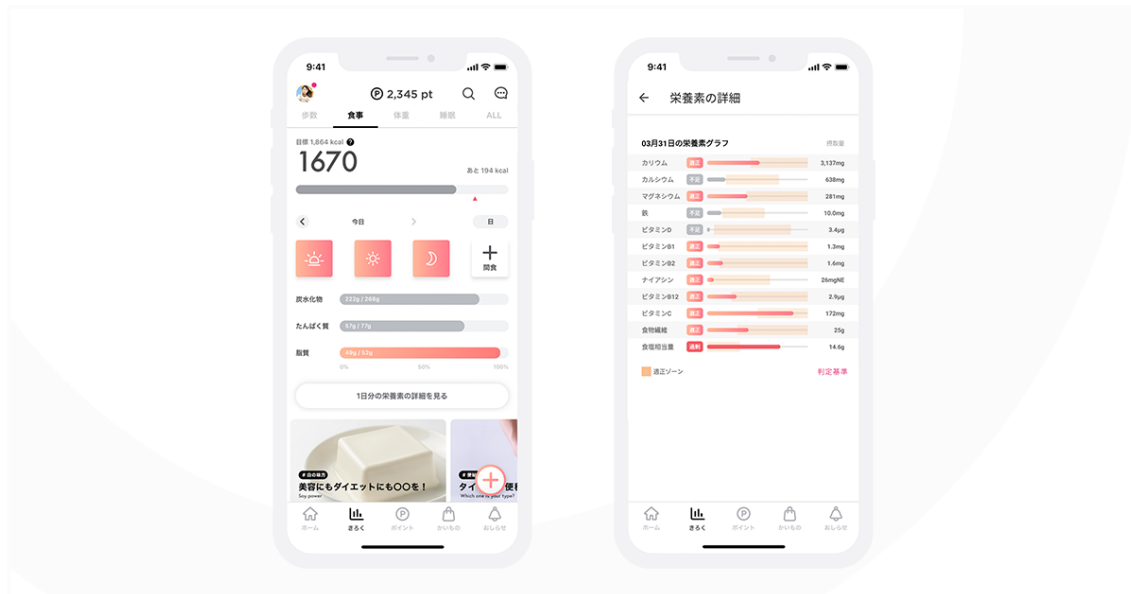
9:41

2,345 pt

歩数 食事 体重 睡眠 ALL

目標 1,864 kcal

1670

あと 104 kcal

今日 日

間食

炭水化物 223g / 268g

たんぱく質 57g / 77g

脂質 49g / 53g

0% 50% 100%

1日分の栄養素の詳細を見る

# 豆の魅力

美容にもダイエットにも〇〇を！

Soy power

# 運動

タイ 便

Which one is your type?

ホーム きろく ポイント かいもの おしらせ

9:41

栄養素の詳細

03月31日の栄養素グラフ

摂取量

| | | |
|---|---|---|
| カリウム | 適正 | 3,137mg |
| カルシウム | 不足 | 638mg |
| マグネシウム | 適正 | 281mg |
| 鉄 | 不足 | 10.0mg |
| ビタミンD | 不足 | 3.4μg |
| ビタミンB1 | 適正 | 1.3mg |
| ビタミンB2 | 適正 | 1.6mg |
| ナイアシン | 適正 | 26mgNE |
| ビタミンB12 | 適正 | 2.9μg |
| ビタミンC | 適正 | 172mg |
| 食物繊維 | 適正 | 25g |
| 食塩相当量 | 過剰 | 14.6g |

適正ゾーン

判定基準

ホーム きろく ポイント かいもの おしらせ